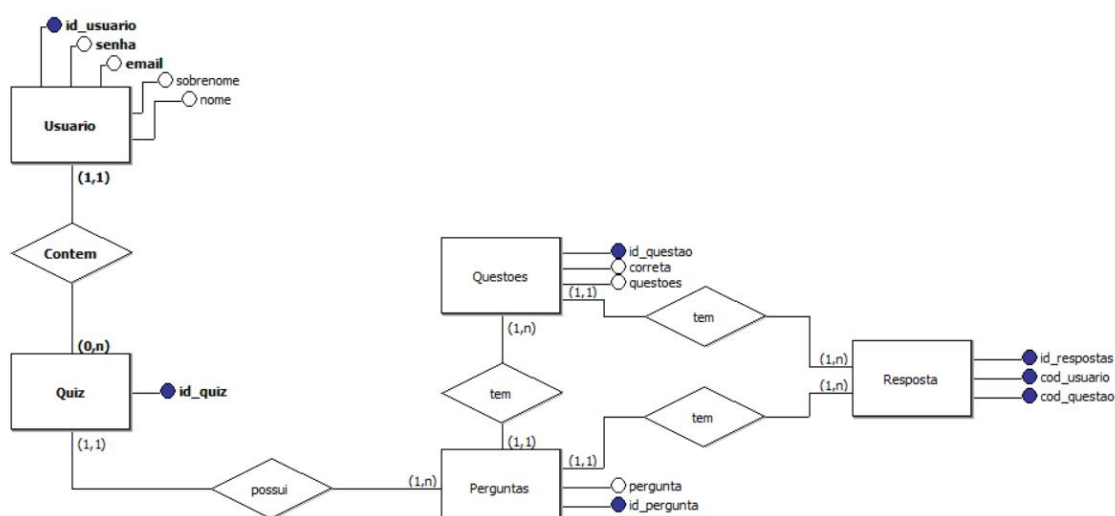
id_usuario
senha
email
sobrenome
nome
Usuario
(1,1)
Contem
(0,n)
Quiz
id_quiz
(1,1)
possui
(1,n)
Perguntas
pergunta
id_pergunta
(1,1)
tem
(1,n)
Questoes
id_questao
correta
questoes
(1,1)
tem
(1,n)
(1,1)
tem
(1,n)
Resposta
id_respostas
cod_usuario
cod_questao